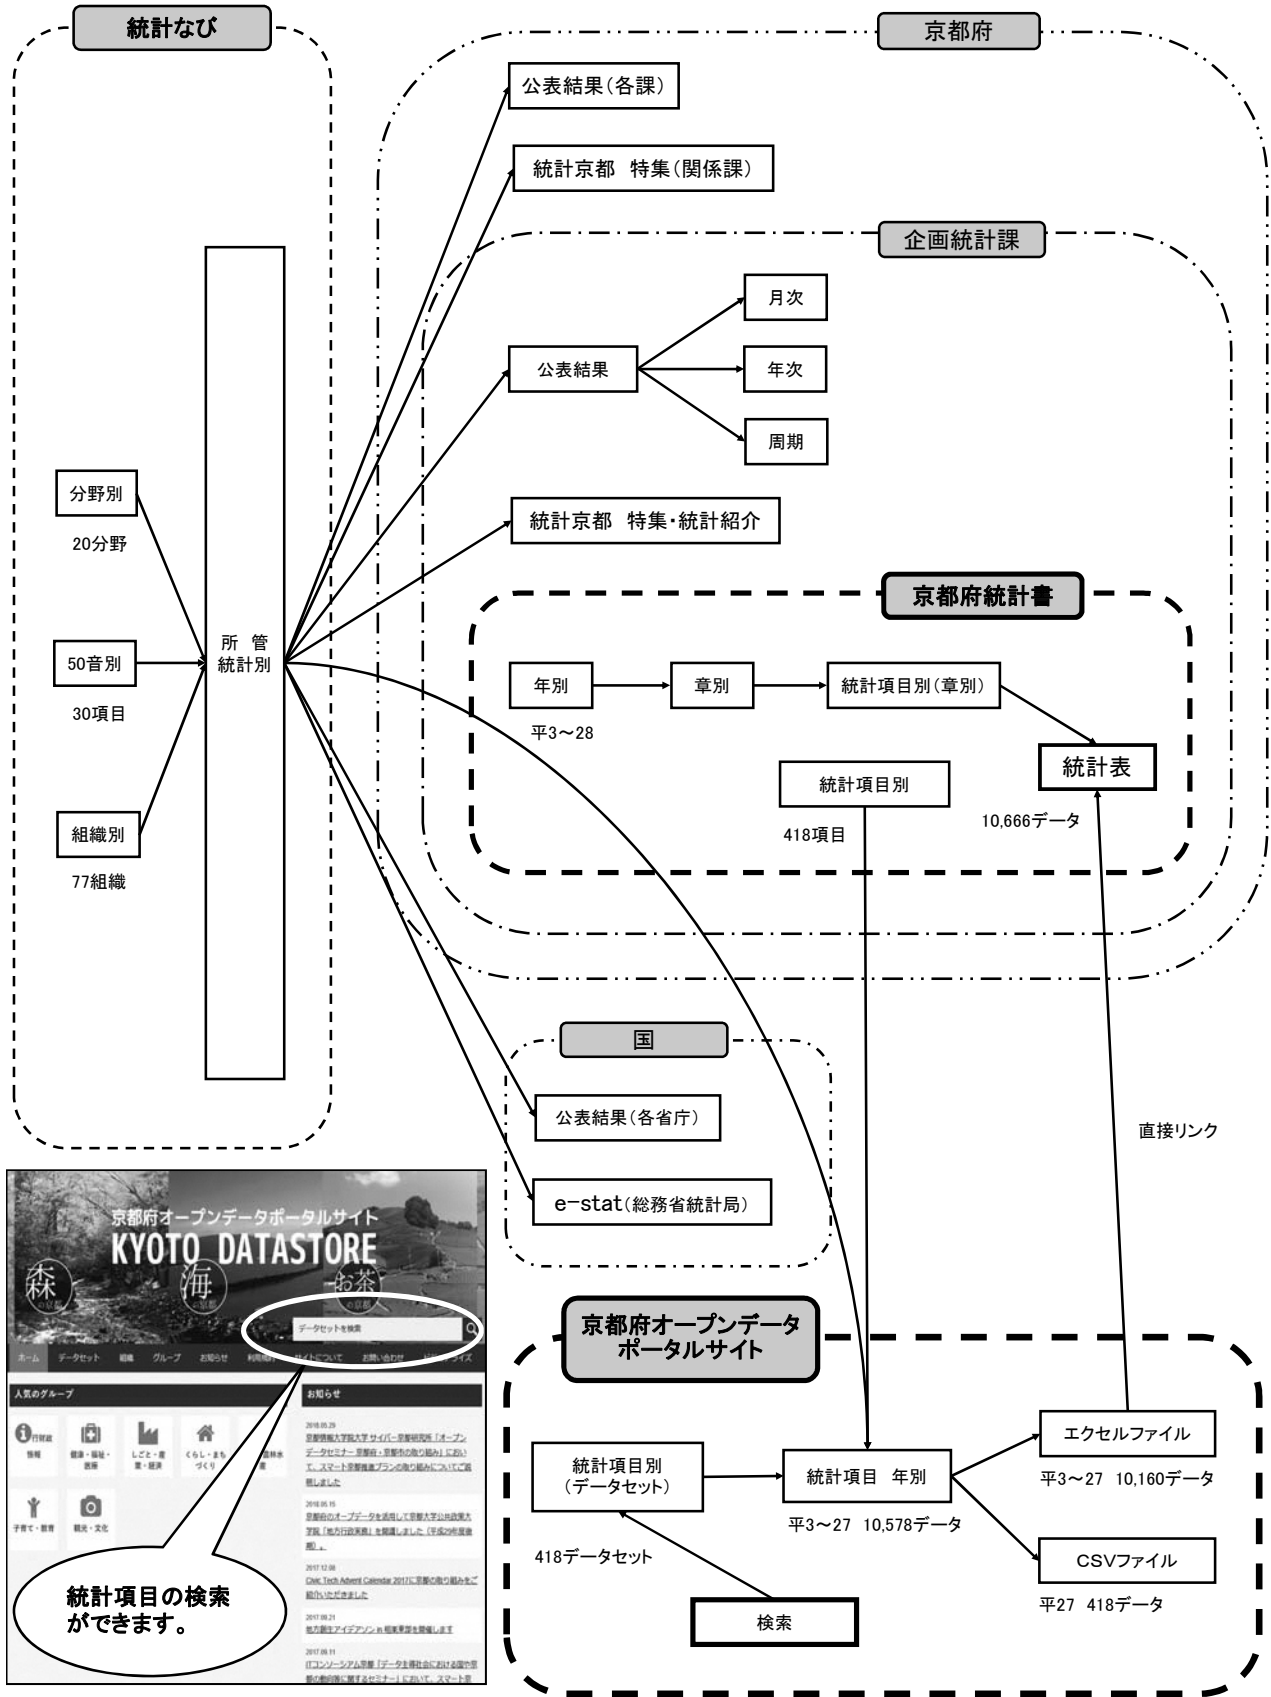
統計なび

京都府

公表結果(各課)

統計京都　特集(関係課)

企画統計課

月次

公表結果

年次

周期

統計京都　特集・統計紹介

分野別

20分野

50音別

30項目

組織別

77組織

所　管
統計別

京都府統計書

年別

章別

統計項目別(章別)

平3～28

統計項目別

統計表

418項目

10,666データ

国

公表結果(各省庁)

直接リンク

e-stat(総務省統計局)

京都府オープンデータポータルサイト
KYOTO DATASTORE

森

海

お茶

データセットを検索

ホーム　データセット　組織　グループ　お知らせ　利用規約　サイトについて　お問い合わせ

人気のグループ

行財政情報

健康・福祉・医療

しごと・産業・経済

くらし・まちづくり

子育て・教育

観光・文化

お知らせ

2018.05.29

2018.05.15

2017.12.08

2017.09.21

2017.09.11

統計項目の検索ができます。

京都府オープンデータ
ポータルサイト

統計項目別
(データセット)

統計項目　年別

エクセルファイル

平3～27　10,160データ

平3～27　10,578データ

418データセット

CSVファイル

平27　418データ

検索